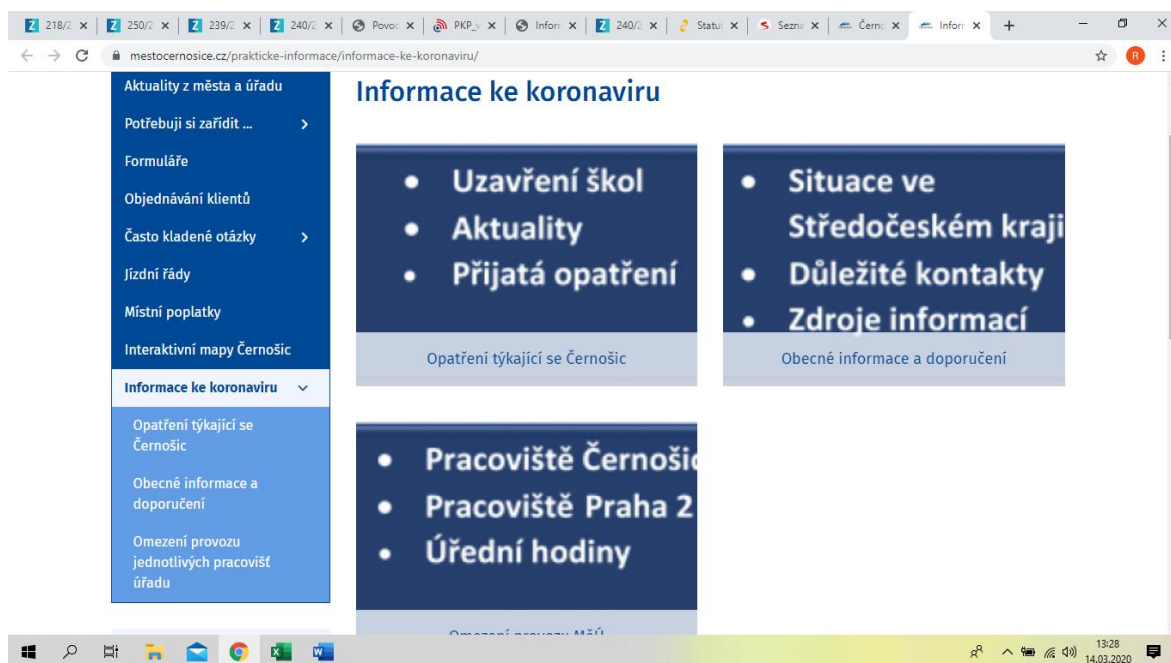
218/2 × | 250/2 × | 239/2 × | 240/2 × | Povo × | PKP × | Infor × | 240/2 × | Statu × | Sezna × | Černo × | Inforı × | +

mestocernosice.cz/prakticke-informace/informace-ke-koronaviru/

Aktuality z města a úřadu
Potřebuji si zařídit ...
Formuláře
Objednávání klientů
Často kladené otázky
Jízdní řády
Místní poplatky
Interaktivní mapy Černošic
Informace ke koronaviru
Opatření týkající se Černošic
Obecné informace a doporučení
Omezení provozu jednotlivých pracovišť úřadu

Informace ke koronaviru

• Uzavření škol
• Aktuality
• Přijatá opatření

Opatření týkající se Černošic

• Situace ve Středočeském kraji
• Důležité kontakty
• Zdroje informací

Obecné informace a doporučení

• Pracoviště Černoši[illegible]
• Pracoviště Praha 2
• Úřední hodiny

Omezení provozu MěÚ

13:28
14.03.2020